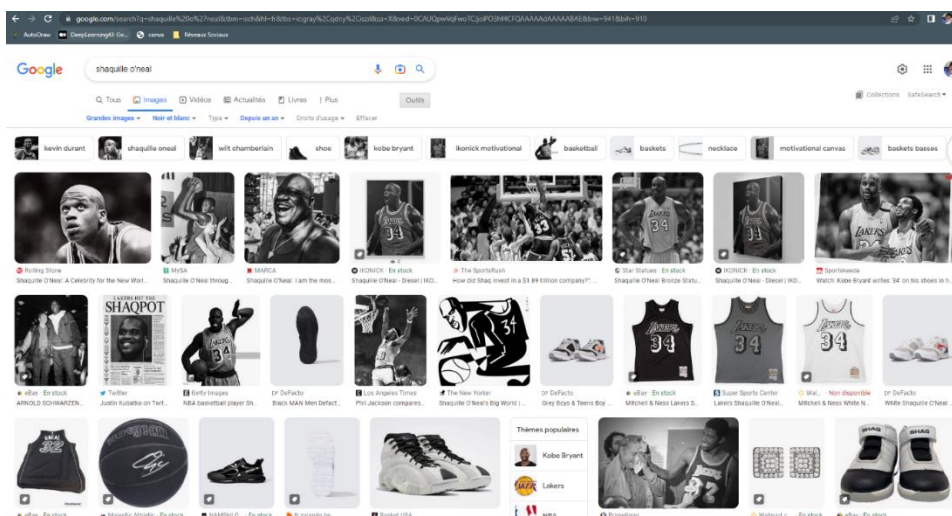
google.com/search?q=shaquille%20o%27neal&tbm=isch&hl=fr&tbs=ic:gray%2Cqdr:y%2Cisz:l&sa=X&ved=0CAUQpwVqFwoTCJ&biw=941&bih=910

AutoDraw DeepLearning.AI Co... canva Réseaux Sociaux

Google

shaquille o'neal

Q Tous Images Vidéos Actualités Livres Plus Outils

Collections SafeSearch

Grandes images Noir et blanc Type Depuis un an Droits d'usage Effacer

kevin durant shaquille oneal wilt chamberlain shoe kobe bryant ikonick motivational basketball baskets necklace motivational canvas baskets basses

Rolling Stone
Shaquille O'Neal: A Celebrity for the New Worl...

MySA
Shaquille O'Neal throug...

MARCA
Shaquille O'Neal: I am the mos...

IKONICK · En stock
Shaquille O'Neal - Diesel | IKO...

The SportsRush
How did Shaq invest in a $1.69 billion company?"...

Star Statues · En stock
Shaquille O'Neal Bronze Statu...

IKONICK · En stock
Shaquille O'Neal - Diesel | IKO...

Sportskeeda
Watch: Kobe Bryant writes '34' on his shoes in h...

eBay · En stock
ARNOLD SCHWARZEN...

Twitter
Justin Kubatko on Twit...

Getty Images
NBA basketball player Sh...

DeFacto
Black MAN Men Defact...

Los Angeles Times
Phil Jackson compares...

The New Yorker
Shaquille O'Neal's Big World |...

DeFacto
Grey Boys & Teens Boy...

eBay · En stock
Mitchell & Ness Lakers S...

Super Sports Center
Lakers Shaquille O'Neal...

Wal... · Non disponible
Mitchell & Ness White N...

DeFacto
White Shaquille O'Neal...

SHAQPOT

Thèmes populaires
Kobe Bryant
Lakers
NBA

eBay · En stock